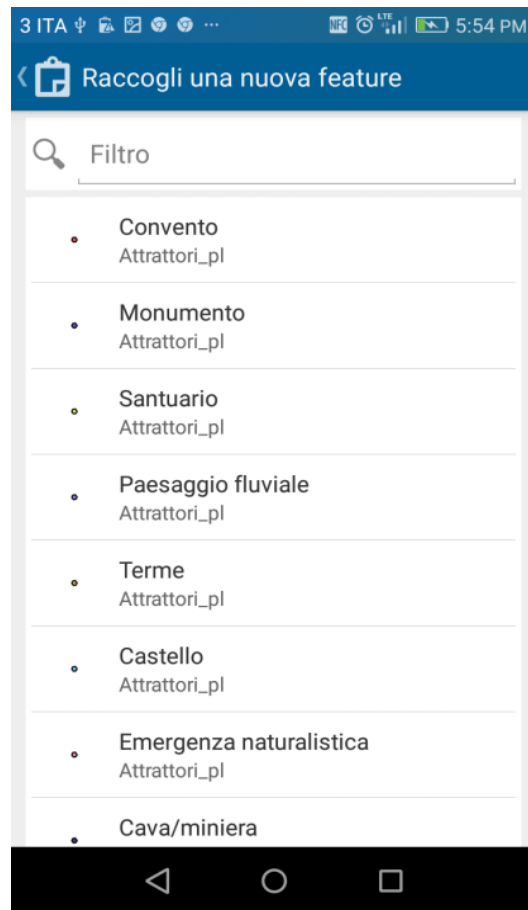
3 ITA ··· NFC LTE 5:54 PM

Raccogli una nuova feature

Filtro

Convento
Attrattori_pl

Monumento
Attrattori_pl

Santuario
Attrattori_pl

Paesaggio fluviale
Attrattori_pl

Terme
Attrattori_pl

Castello
Attrattori_pl

Emergenza naturalistica
Attrattori_pl

Cava/miniera